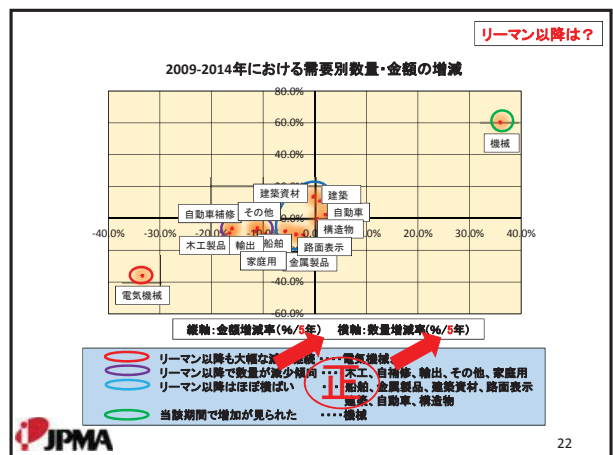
リーマン以降は？

2009-2014年における需要別数量・金額の増減

80.0%
60.0%
40.0%
20.0%
-40.0%
-30.0%
-20.0%
-10.0%
10.0%
20.0%
30.0%
40.0%
-60.0%

機械
建築資材
建築
自動車補修
その他
自動車
構造物
木工製品
輸出
船舶
路面表示
家庭用
金属製品
電気機械

縦軸：金額増減率（%/5年）　横軸：数量増減率（%/5年）

リーマン以降も大幅な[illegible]　…電気機械
リーマン以降で数量が減少傾向　…木工、自補修、輸出、その他、家庭用
リーマン以降はほぼ横ばい　…船舶、金属製品、建築資材、路面表示 建築、自動車、構造物
当該期間で増加が見られた　…機械

JPMA

22